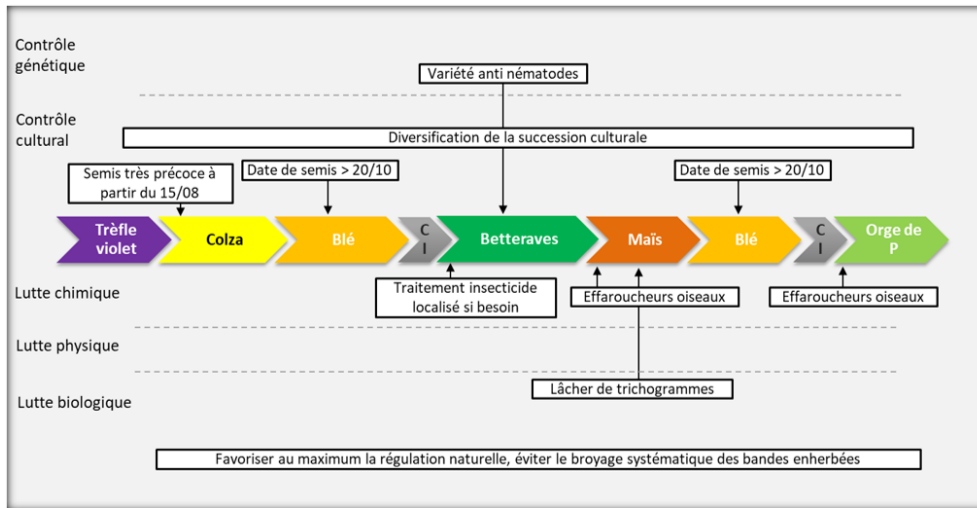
Contrôle génétique

Variété anti nématodes

Contrôle cultural

Diversification de la succession culturale

Semis très précoce à partir du 15/08

Date de semis > 20/10

Date de semis > 20/10

Trèfle violet

Colza

Blé

C I

Betteraves

Maïs

Blé

C I

Orge de P

Lutte chimique

Traitement insecticide localisé si besoin

Effaroucheurs oiseaux

Effaroucheurs oiseaux

Lutte physique

Lâcher de trichogrammes

Lutte biologique

Favoriser au maximum la régulation naturelle, éviter le broyage systématique des bandes enherbées